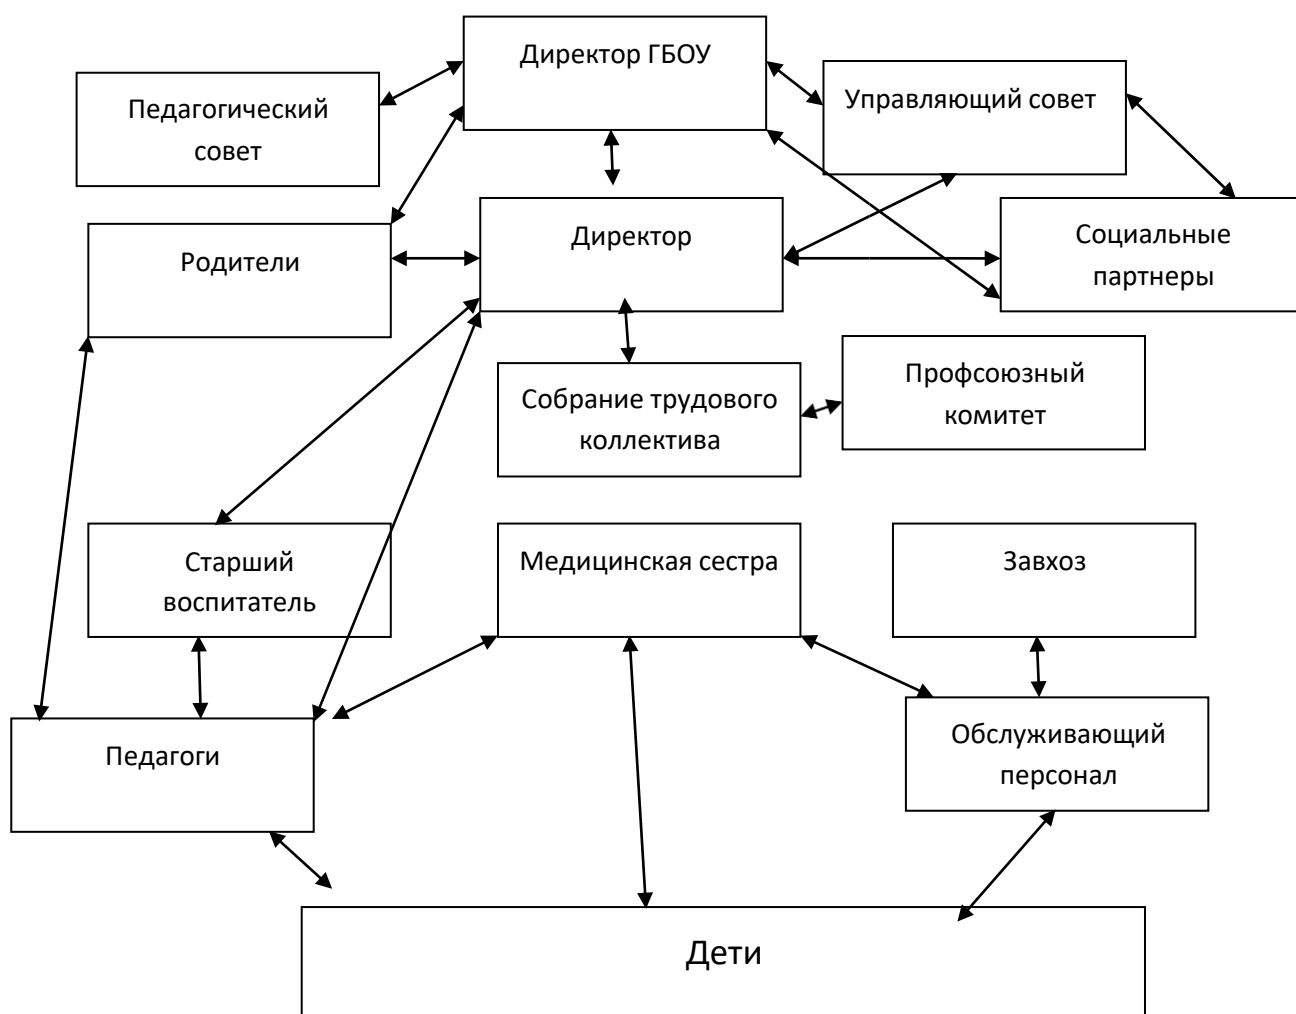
Директор ГБОУ

Педагогический совет

Управляющий совет

Родители

Директор

Социальные партнеры

Собрание трудового коллектива

Профсоюзный комитет

Старший воспитатель

Медицинская сестра

Завхоз

Педагоги

Обслуживающий персонал

Дети